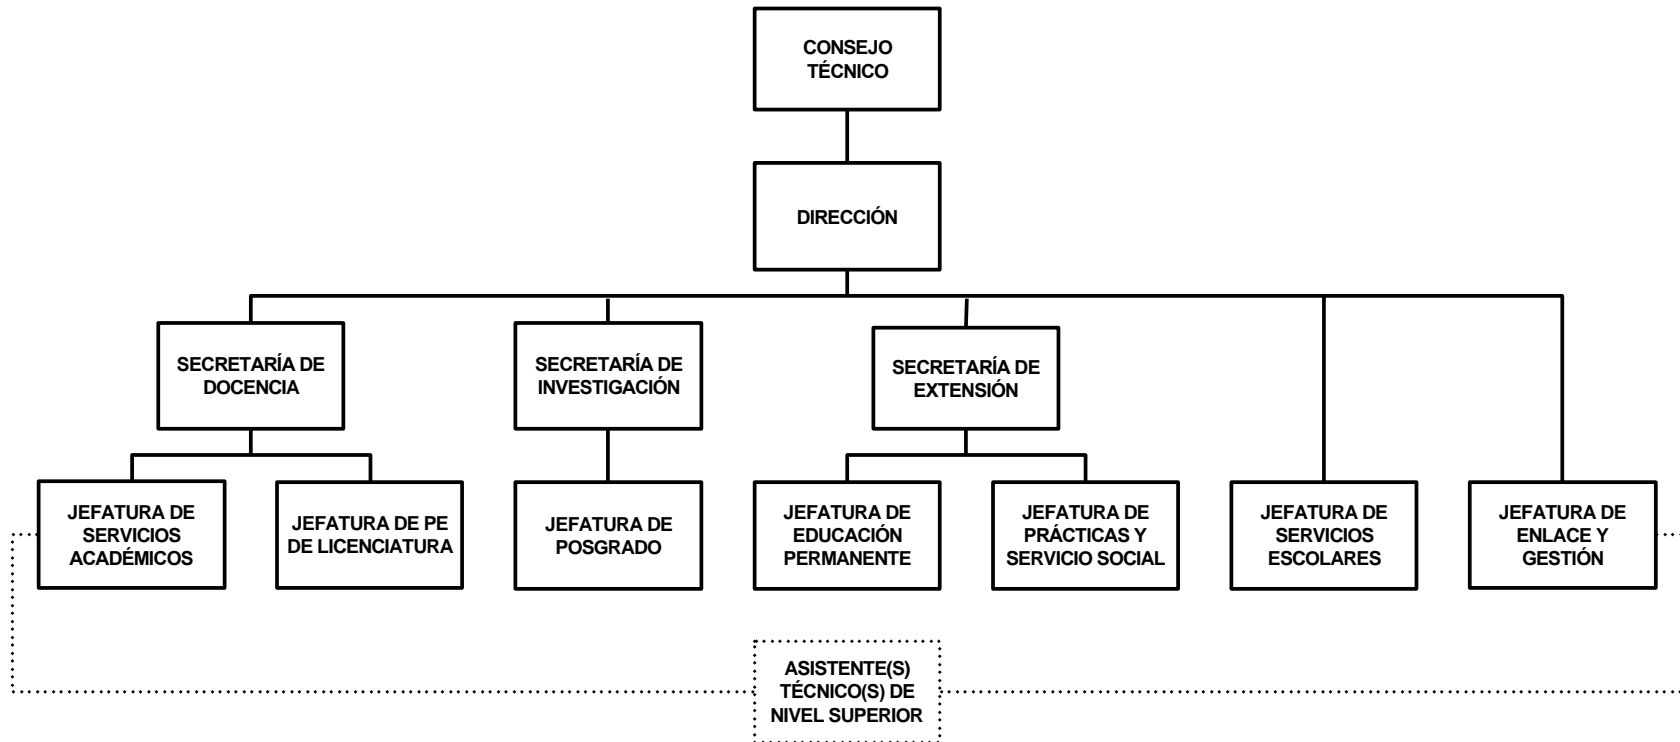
CONSEJO TÉCNICO

DIRECCIÓN

SECRETARÍA DE DOCENCIA

SECRETARÍA DE INVESTIGACIÓN

SECRETARÍA DE EXTENSIÓN

JEFATURA DE SERVICIOS ACADÉMICOS

JEFATURA DE PE DE LICENCIATURA

JEFATURA DE POSGRADO

JEFATURA DE EDUCACIÓN PERMANENTE

JEFATURA DE PRÁCTICAS Y SERVICIO SOCIAL

JEFATURA DE SERVICIOS ESCOLARES

JEFATURA DE ENLACE Y GESTIÓN

ASISTENTE(S) TÉCNICO(S) DE NIVEL SUPERIOR